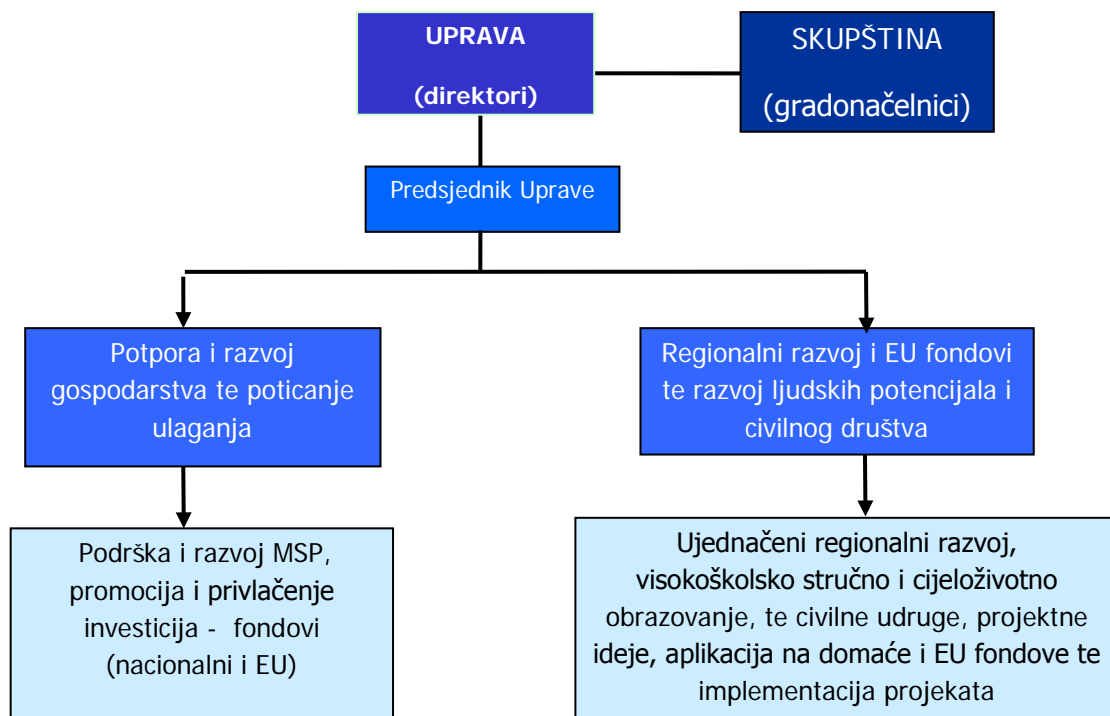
UPRAVA

(direktori)

SKUPŠTINA

(gradonačelnici)

Predsjednik Uprave

Potpora i razvoj gospodarstva te poticanje ulaganja

Regionalni razvoj i EU fondovi te razvoj ljudskih potencijala i civilnog društva

Podrška i razvoj MSP, promocija i privlačenje investicija - fondovi (nacionalni i EU)

Ujednačeni regionalni razvoj, visokoškolsko stručno i cjeloživotno obrazovanje, te civilne udruge, projektne ideje, aplikacija na domaće i EU fondove te implementacija projekata